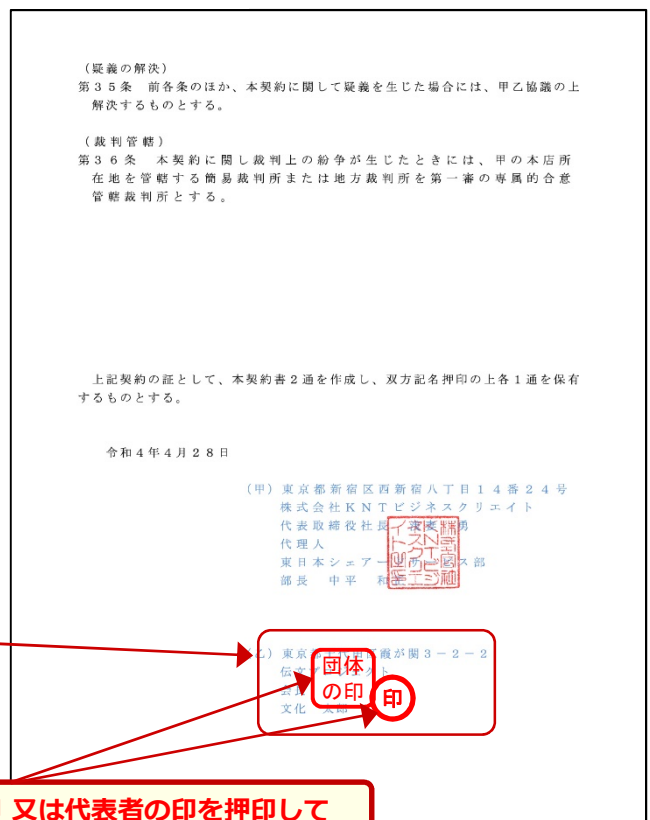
（疑義の解決）
第３５条　前各条のほか、本契約に関して疑義を生じた場合には、甲乙協議の上解決するものとする。

（裁判管轄）
第３６条　本契約に関し裁判上の紛争が生じたときには、甲の本店所在地を管轄する簡易裁判所または地方裁判所を第一審の専属的合意管轄裁判所とする。

上記契約の証として、本契約書２通を作成し、双方記名押印の上各１通を保有するものとする。

令和４年４月２８日

（甲）東京都新宿区西新宿八丁目１４番２４号
株式会社ＫＮＴビジネスクリエイト
代表取締役社長 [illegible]
代理人
東日本シェアー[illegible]ス部
部長　中平　和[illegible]

（乙）東京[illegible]霞が関３－２－２
伝文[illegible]
会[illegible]
文化 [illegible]

団体の印

印

又は代表者の印を押印して